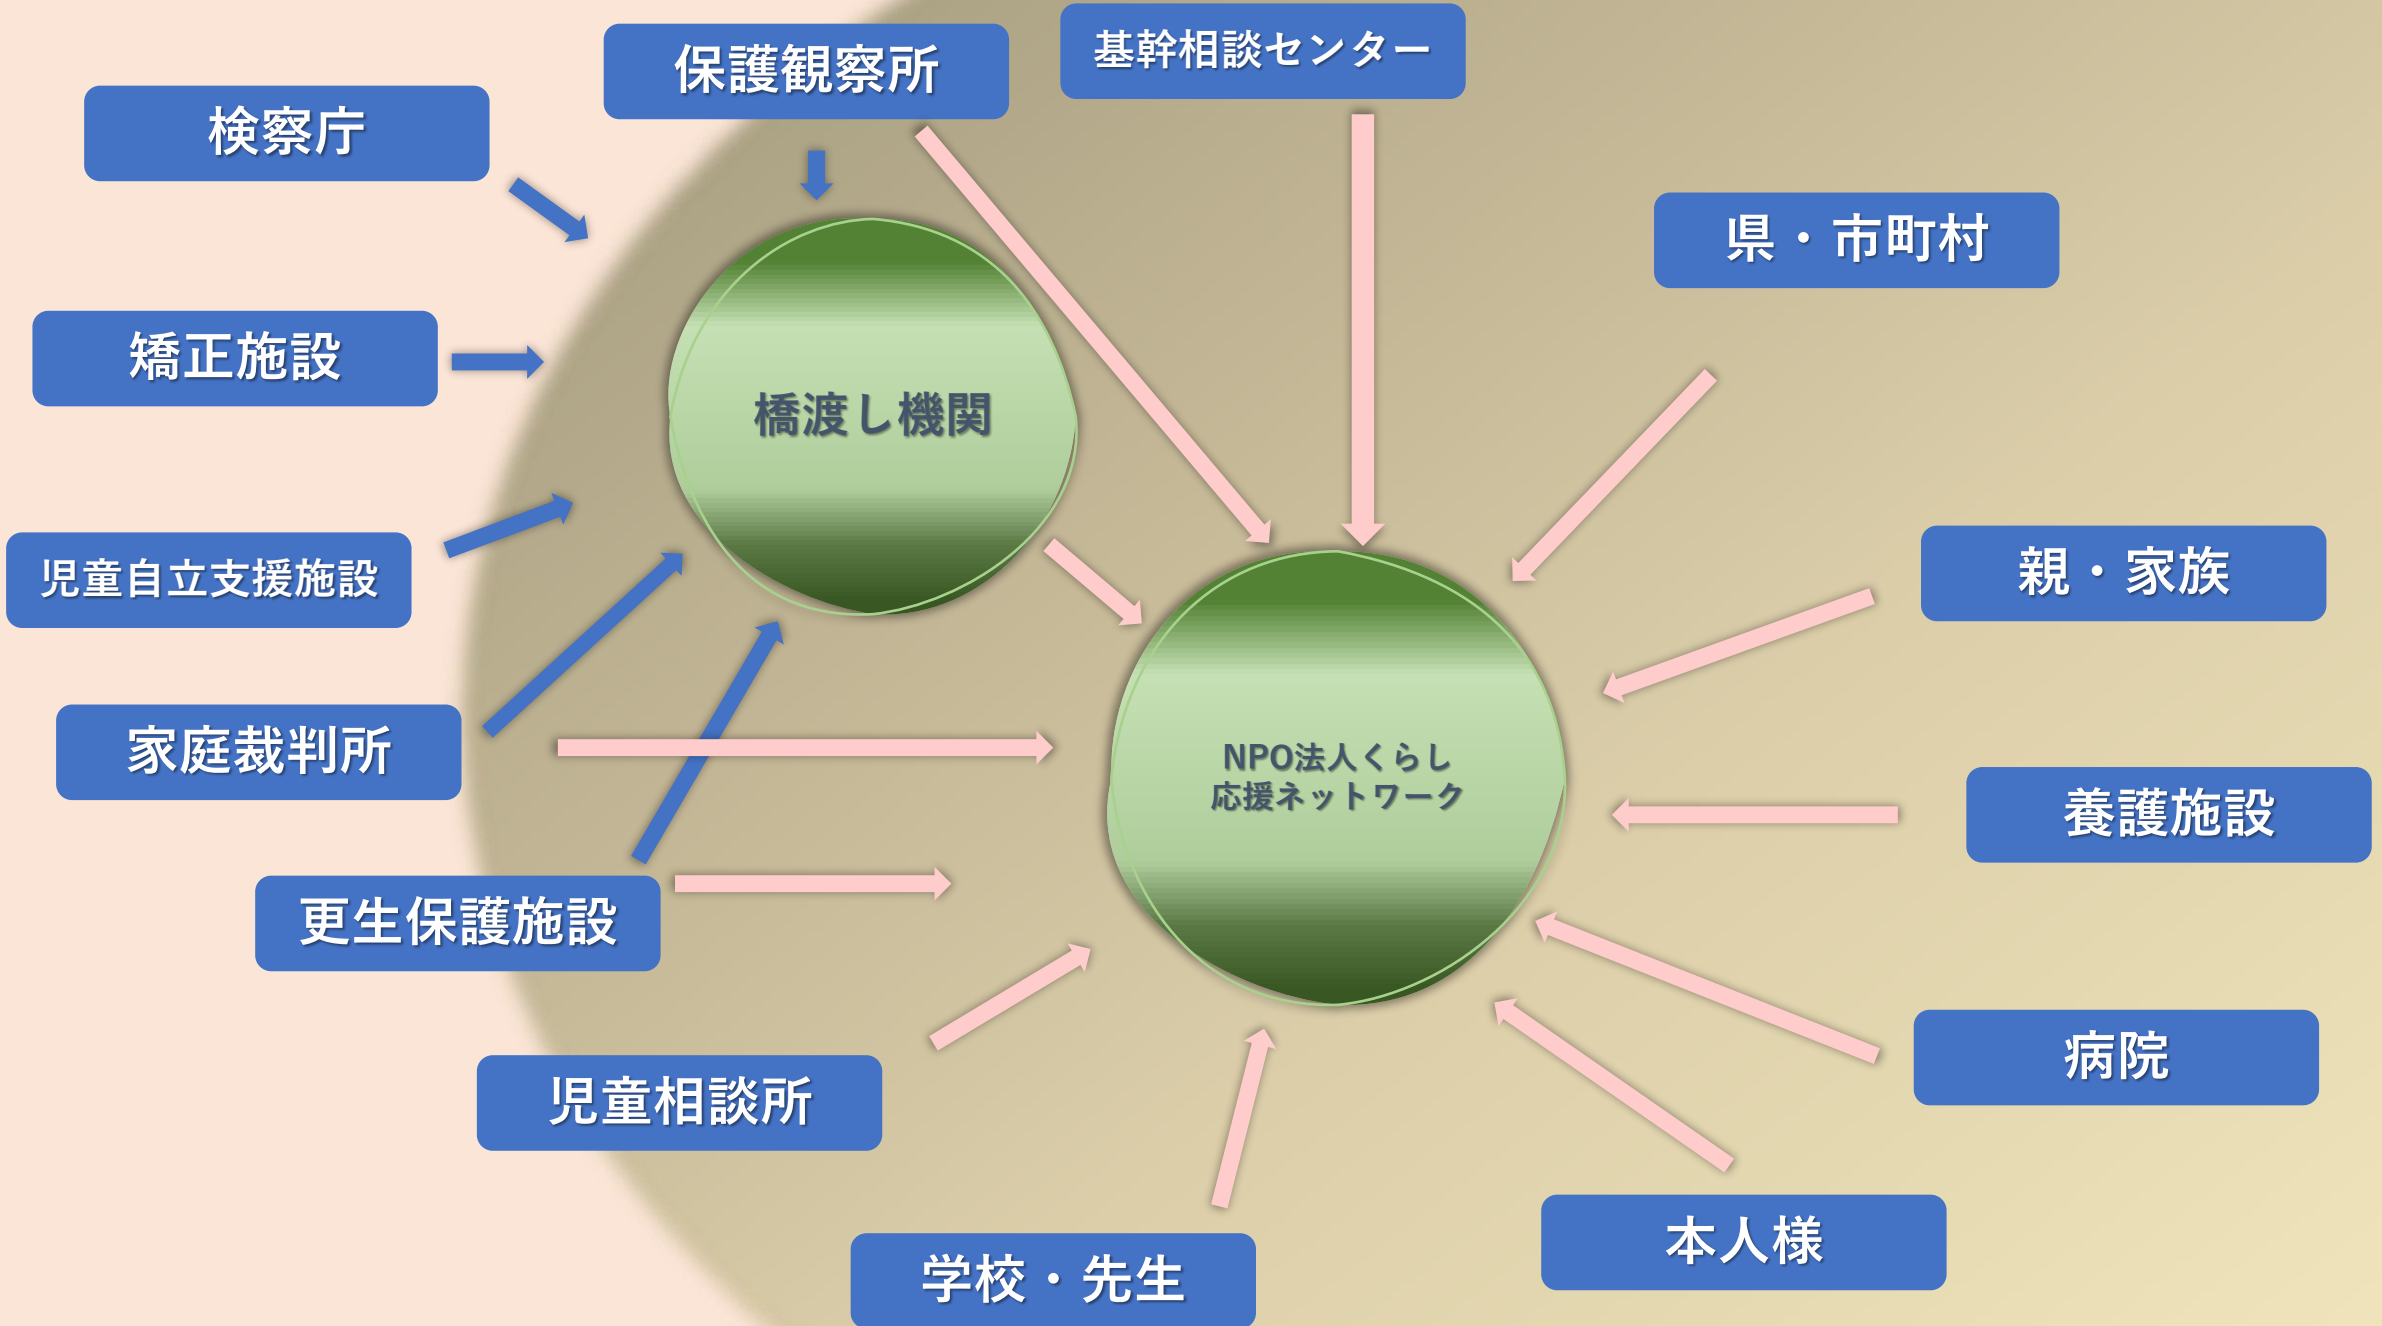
保護観察所

基幹相談センター

検察庁

県・市町村

矯正施設

橋渡し機関

児童自立支援施設

親・家族

家庭裁判所

NPO法人くらし
応援ネットワーク

養護施設

更生保護施設

病院

児童相談所

本人様

学校・先生